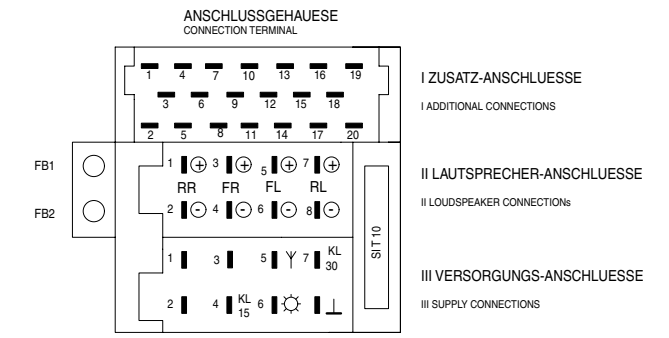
ANSCHLUSSGEHAEUSE
CONNECTION TERMINAL

1 4 7 10 13 16 19
3 6 9 12 15 18
2 5 8 11 14 17 20

I ZUSATZ-ANSCHLUESSE
I ADDITIONAL CONNECTIONS

FB1
FB2

1 ⊕ 3 ⊕ 5 ⊕ 7 ⊕
RR FR FL RL
2 ⊖ 4 ⊖ 6 ⊖ 8 ⊖

SIT 10

II LAUTSPRECHER-ANSCHLUESSE
II LOUDSPEAKER CONNECTIONs

1 3 5 7 KL 30
2 4 KL 15 6

III VERSORGUNGS-ANSCHLUESSE
III SUPPLY CONNECTIONS